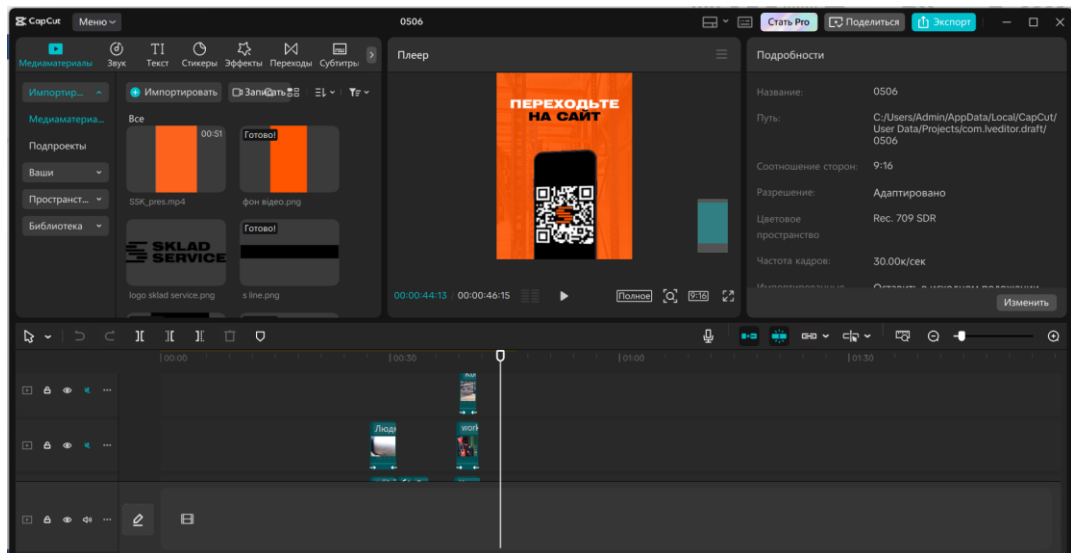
CapCut Меню

0506

Стать Pro Поделиться Экспорт

Медиаматериалы Звук Текст Стикеры Эффекты Переходы Субтитры

Импортир... Импортировать Записать

Медиаматериа... Подпроекты Ваши Пространст... Библиотека

Все

00:51 Готово!

SSK_pres.mp4 фон відео.png

SKLAD SERVICE Готово!

logo sklad service.png s line.png

Плеер

ПЕРЕХОДЬТЕ НА САЙТ

00:00:44:13 00:00:46:15 Полное 9:16

Подробности

Название: 0506

Путь: C:/Users/Admin/AppData/Local/CapCut/User Data/Projects/com.lveditor.draft/0506

Соотношение сторон: 9:16

Разрешение: Адаптировано

Цветовое пространство: Rec. 709 SDR

Частота кадров: 30.00к/сек

Изменить

00:00 00:30 01:00 01:30

Люди work